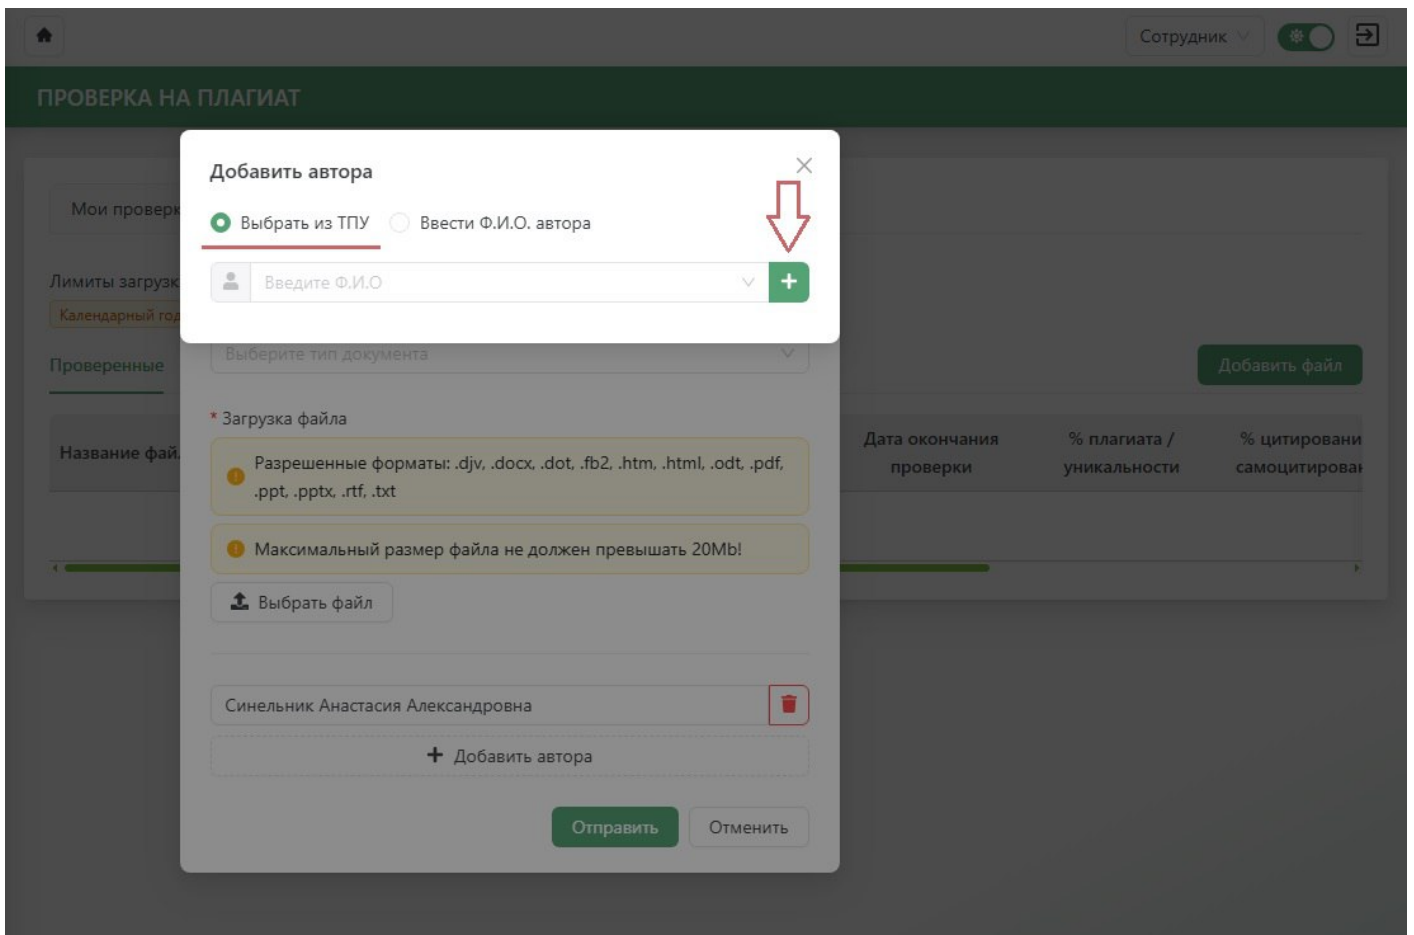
Сотрудник

ПРОВЕРКА НА ПЛАГИАТ

Мои проверк

Лимиты загрузк
Календарный год

Проверенные

Добавить файл

Название фай

Дата окончания проверки

% плагиата / уникальности

% цитировани самоцитирова

Добавить автора

Выбрать из ТПУ
Ввести Ф.И.О. автора

Введите Ф.И.О

Выберите тип документа

* Загрузка файла

Разрешенные форматы: .djv, .docx, .dot, .fb2, .htm, .html, .odt, .pdf, .ppt, .pptx, .rtf, .txt

Максимальный размер файла не должен превышать 20Mb!

Выбрать файл

Синельник Анастасия Александровна

Добавить автора

Отправить
Отменить